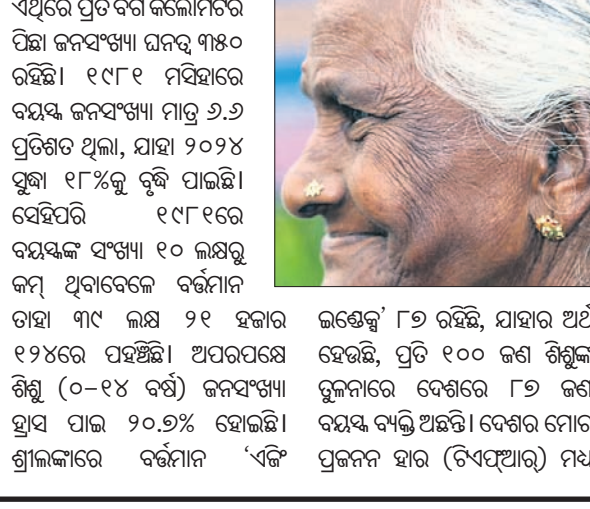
ଏଥିରେ ପ୍ରତି ବର୍ଗ କିଲୋମିଟରେ ପିଛା ଜନସଂଖ୍ୟା ଘନତ୍ୱ ୩୫୦ ରହିଛି। ୧୯୮୧ ମସିହାରେ ବୟସ୍କ ଜନସଂଖ୍ୟା ମାତ୍ର ୬.୬ ପ୍ରତିଶତ ଥିଲା, ଯାହା ୨୦୨୪ ସୁଦ୍ଧା ୧୮%କୁ ବୃଦ୍ଧି ପାଇଛି। ସେହିପରି ୧୯୮୧ରେ ବୟସ୍କଙ୍କ ସଂଖ୍ୟା ୧୦ ଲକ୍ଷରୁ କମ୍ ଥିବାବେଳେ ବର୍ତ୍ତମାନ ତାହା ୩୯ ଲକ୍ଷ ୨୧ ହଜାର ୧୨୪ରେ ପହଞ୍ଚିଛି। ଅପରପକ୍ଷେ ଶିଶୁ (୦-୧୪ ବର୍ଷ) ଜନସଂଖ୍ୟା ହ୍ରାସ ପାଇ ୨୦.୭% ହୋଇଛି। ଶ୍ରୀଲଙ୍କାରେ ବର୍ତ୍ତମାନ 'ଏଜିଂ

ଇଣ୍ଡେକ୍ସ' ୮୭ ରହିଛି, ଯାହାର ଅର୍ଥ ହେଉଛି, ପ୍ରତି ୧୦୦ ଜଣ ଶିଶୁଙ୍କ ତୁଳନାରେ ଦେଶରେ ୮୭ ଜଣ ବୟସ୍କ ବ୍ୟକ୍ତି ଅଛନ୍ତି। ଦେଶର ମୋଟ ପ୍ରଜନନ ହାର (ଟିଏଫ୍ଆର୍) ମଧ୍